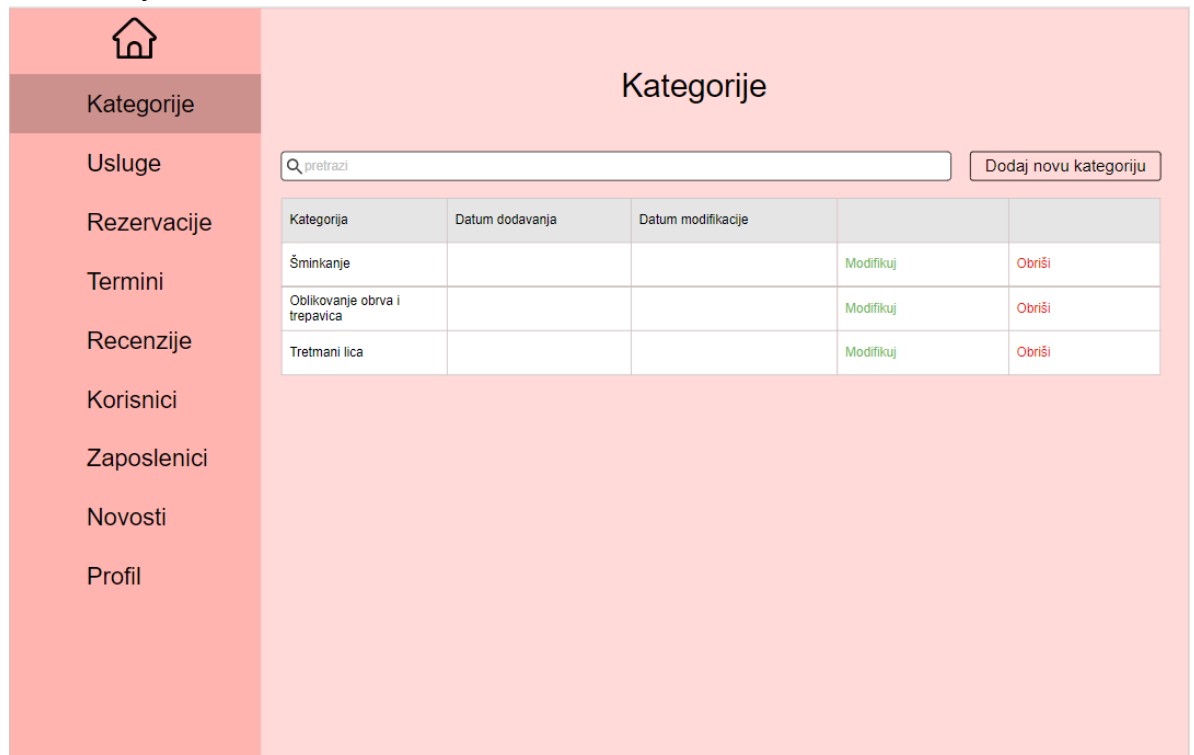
Kategorije

Usluge

Rezervacije

Termini

Recenzije

Korisnici

Zaposlenici

Novosti

Profil

Kategorije

pretrazi

Dodaj novu kategoriju

| Kategorija | Datum dodavanja | Datum modifikacije | | |
|---|---|---|---|---|
| Šminkanje | | | Modifikuj | Obriši |
| Oblikovanje obrva i trepavica | | | Modifikuj | Obriši |
| Tretmani lica | | | Modifikuj | Obriši |